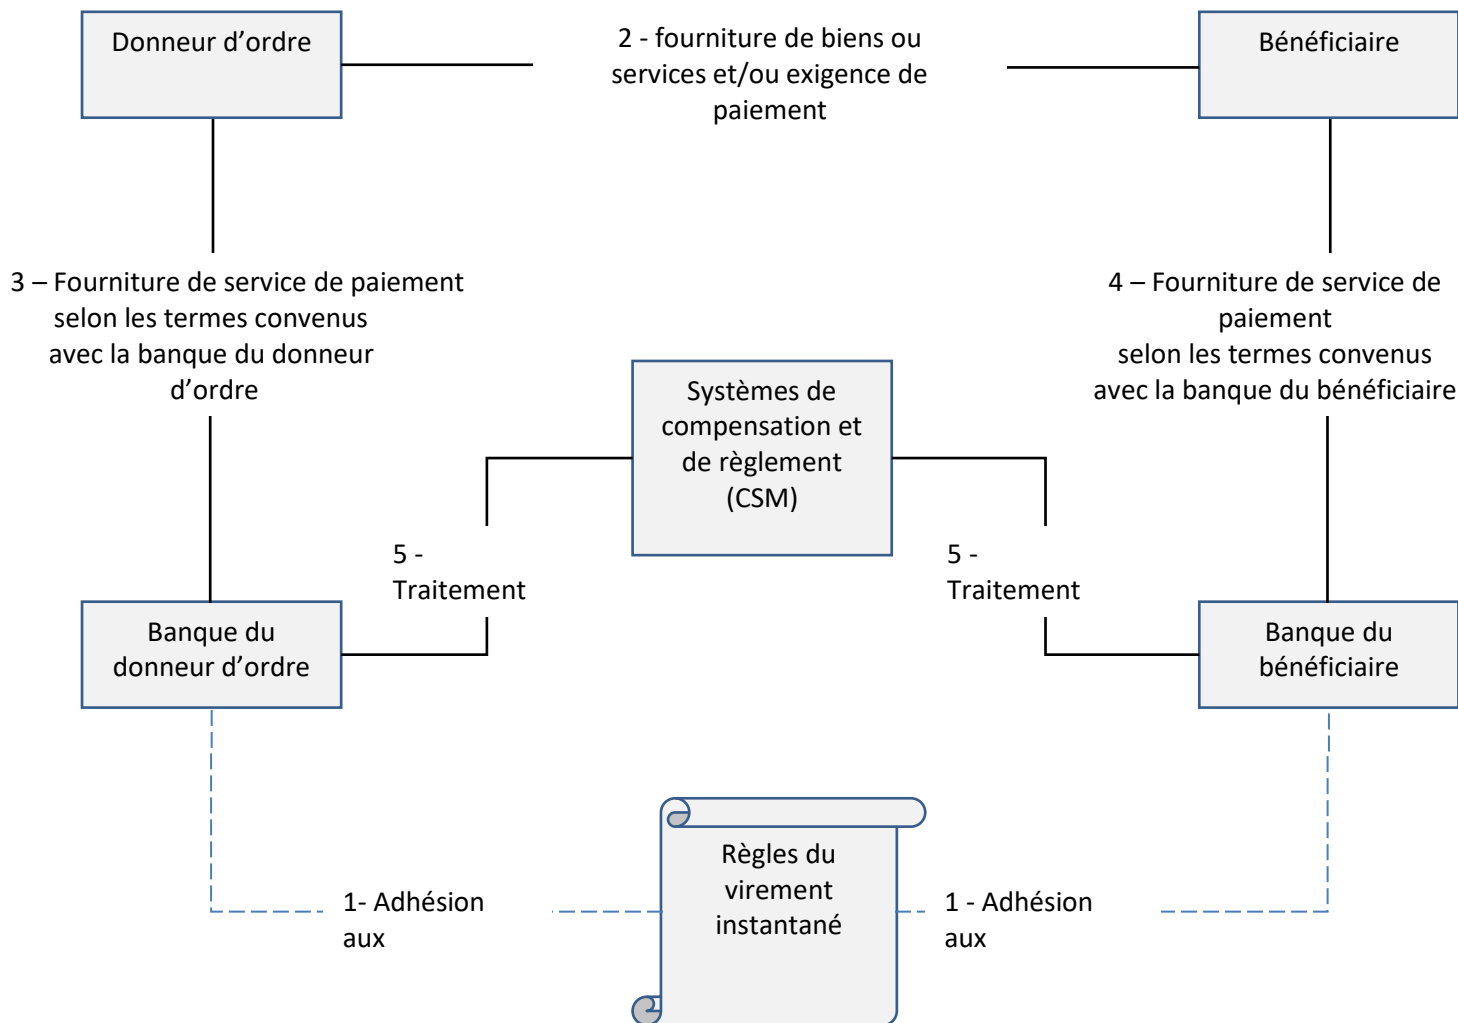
Donneur d’ordre

2 - fourniture de biens ou services et/ou exigence de paiement

Bénéficiaire

3 – Fourniture de service de paiement selon les termes convenus avec la banque du donneur d’ordre

4 – Fourniture de service de paiement selon les termes convenus avec la banque du bénéficiaire

Systèmes de compensation et de règlement (CSM)

5 - Traitement

5 - Traitement

Banque du donneur d’ordre

Banque du bénéficiaire

1- Adhésion aux

Règles du virement instantané

1 - Adhésion aux